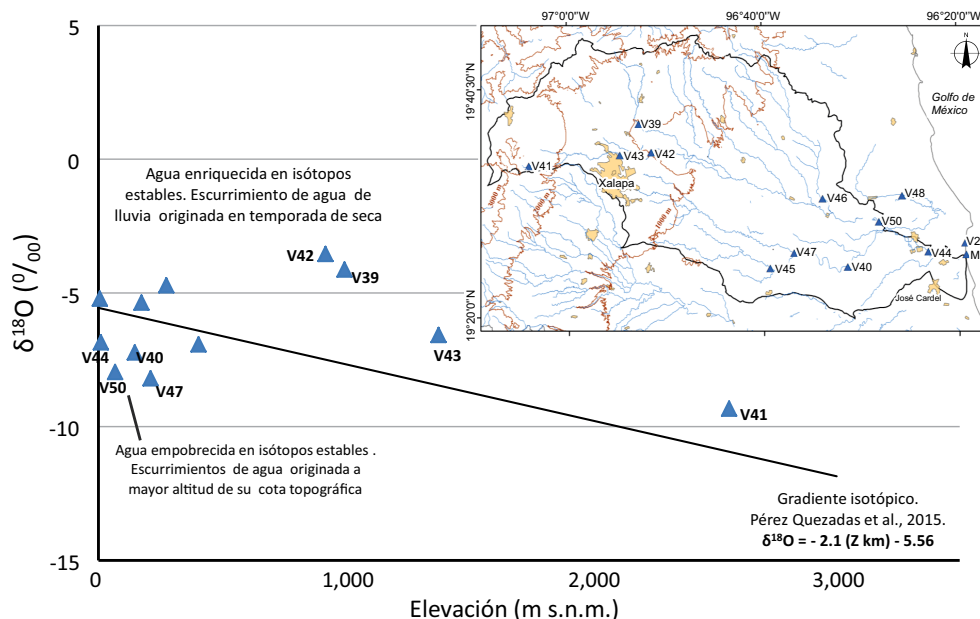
5

0

-5

-10

-15

$\delta^{18}O$ ($^0/_{00}$)

0 1,000 2,000 3,000

Elevación (m s.n.m.)

Agua enriquecida en isótopos estables. Escurrimiento de agua de lluvia originada en temporada de seca

V42
V39
V43
V44
V40
V50
V47
V41

Agua empobrecida en isótopos estables . Escurrimientos de agua originada a mayor altitud de su cota topográfica

Gradiente isotópico. Pérez Quezadas et al., 2015.
$\delta^{18}O$ = - 2.1 (Z km) - 5.56

97°0'0"W
96°40'0"W
96°20'0"W
19°40'30"N
19°20'0"N
N
Golfo de México
V39
V41
V43
V42
Xalapa
V46
V48
V50
V47
V45
V40
V44
V2
M
José Cardel